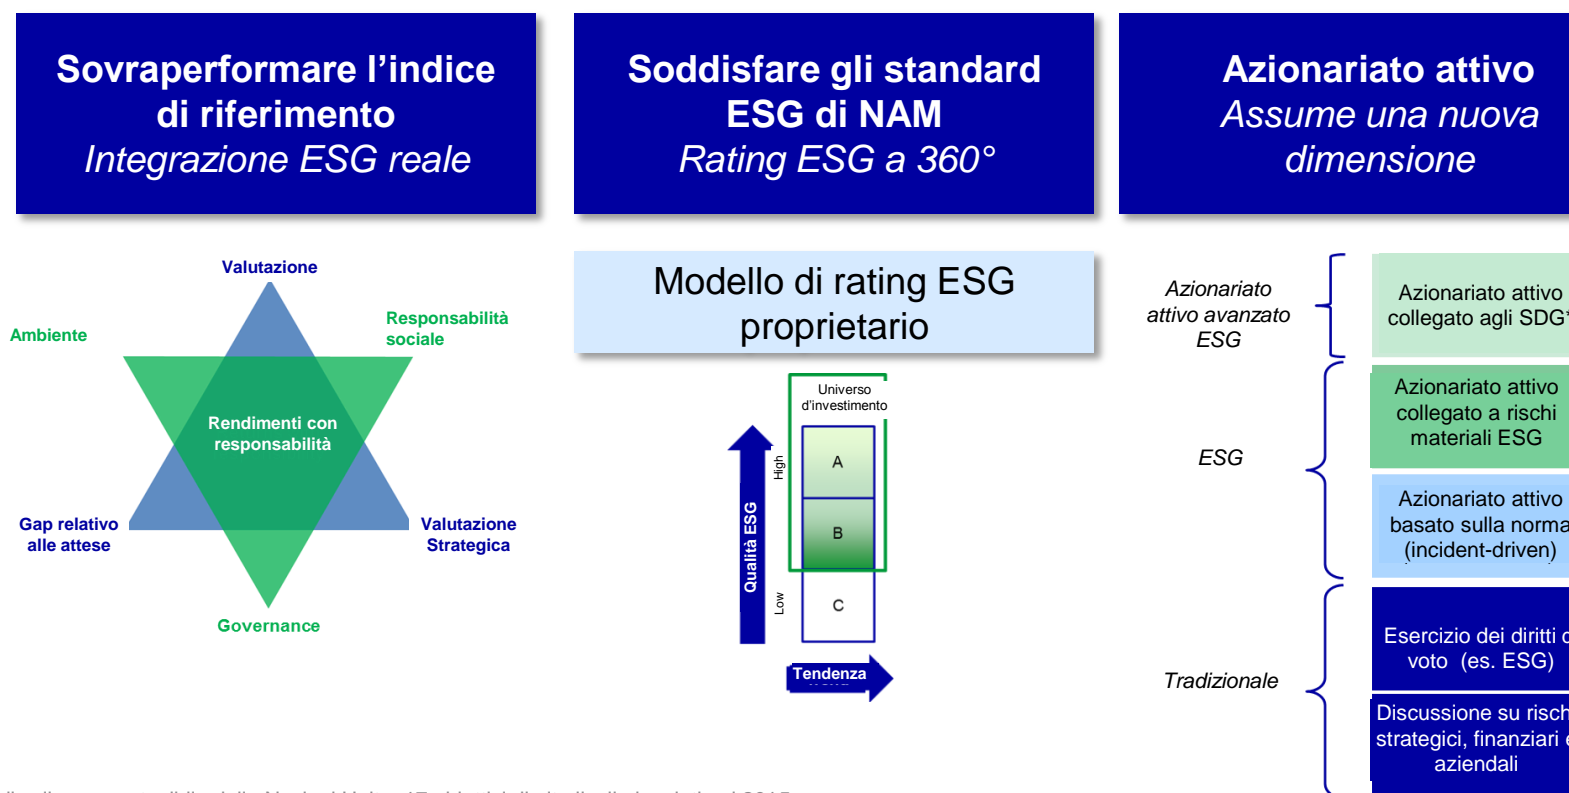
Sovraperformare l'indice di riferimento
Integrazione ESG reale

Soddisfare gli standard ESG di NAM
Rating ESG a 360°

Azionariato attivo
Assume una nuova dimensione

Valutazione
Ambiente
Responsabilità sociale
Rendimenti con responsabilità
Gap relativo alle attese
Valutazione Strategica
Governance

Modello di rating ESG proprietario

Universo d'investimento
High
A
B
Low
C
Qualità ESG
Tendenza

Azionariato attivo avanzato ESG
ESG
Tradizionale

Azionariato attivo collegato agli SDG
Azionariato attivo collegato a rischi materiali ESG
Azionariato attivo basato sulla norma (incident-driven)
Esercizio dei diritti di voto (es. ESG)
Discussione su rischi strategici, finanziari e aziendali

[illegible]